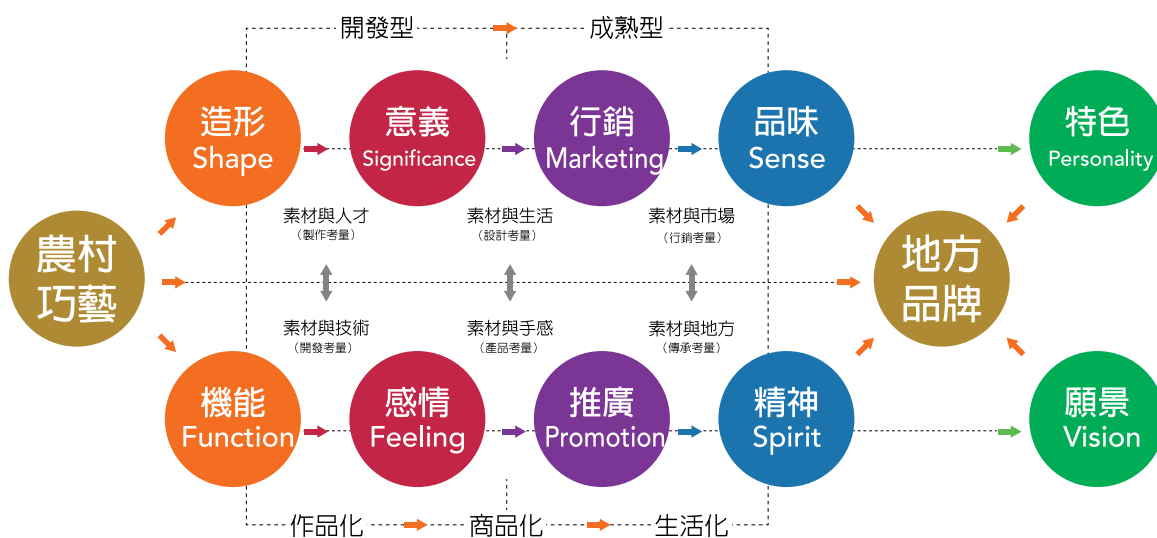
開發型

成熟型

造形
Shape

意義
Significance

行銷
Marketing

品味
Sense

特色
Personality

素材與人才
（製作考量）

素材與生活
（設計考量）

素材與市場
（行銷考量）

農村
巧藝

地方
品牌

素材與技術
（開發考量）

素材與手感
（產品考量）

素材與地方
（傳承考量）

機能
Function

感情
Feeling

推廣
Promotion

精神
Spirit

願景
Vision

作品化

商品化

生活化